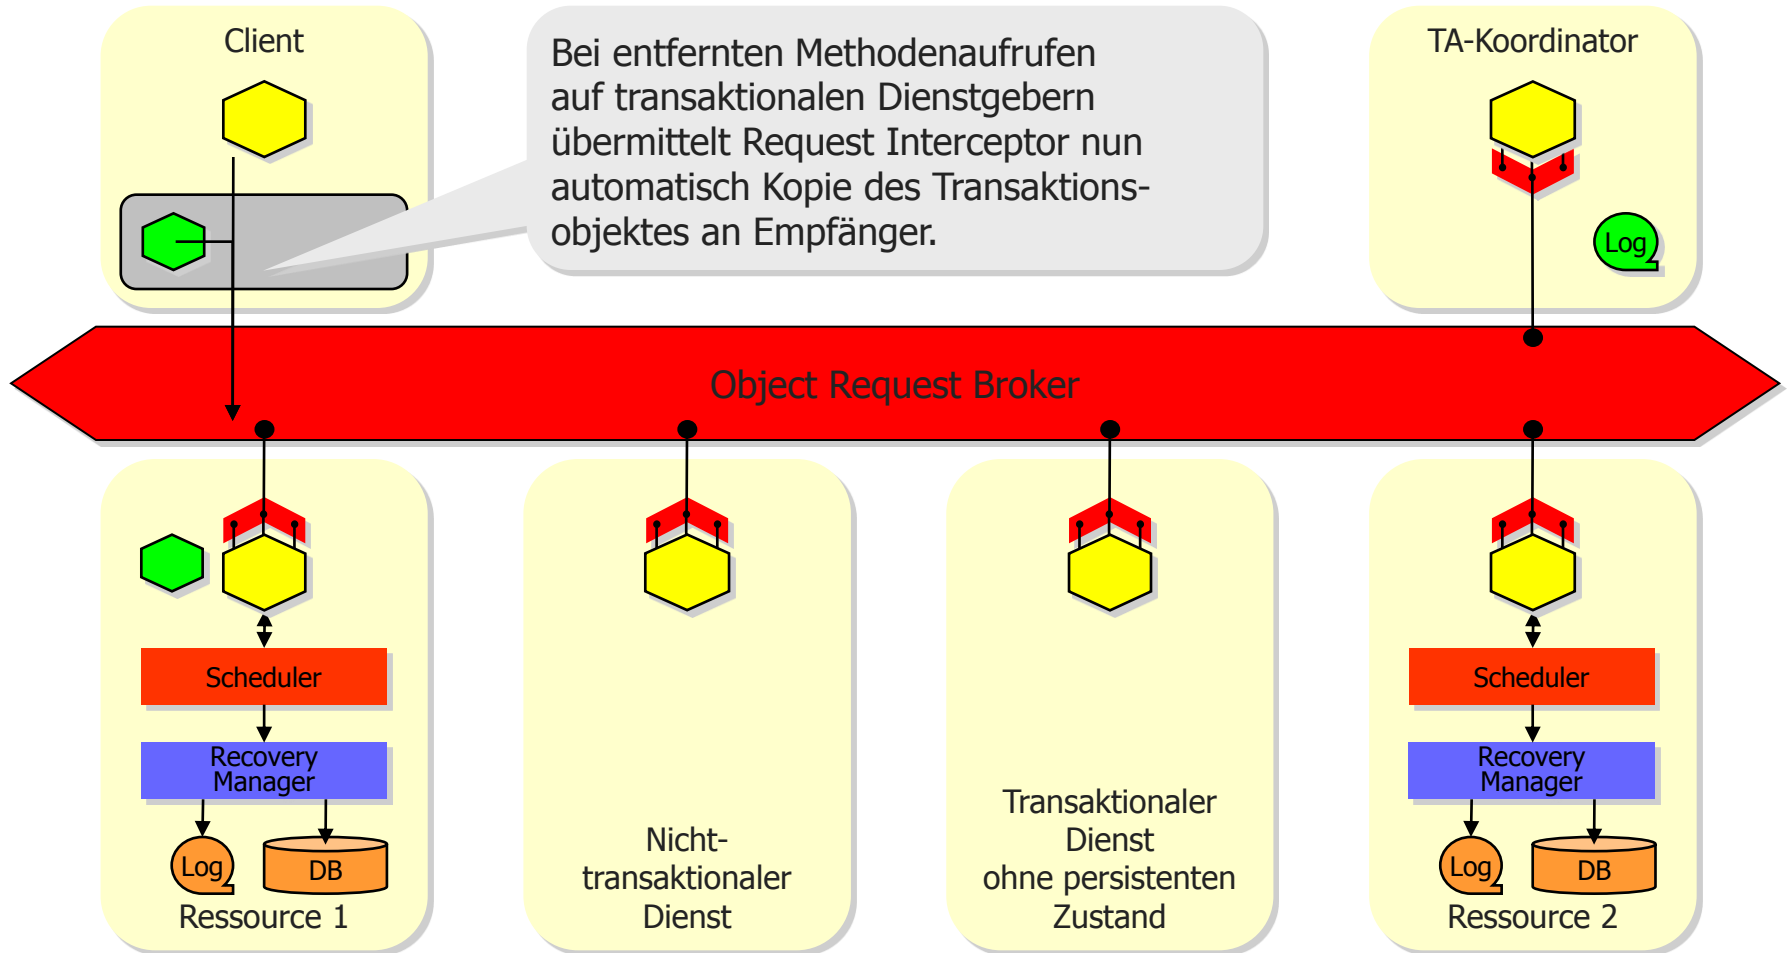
Client

Bei entfernten Methodenaufrufen auf transaktionalen Dienstgebern übermittelt Request Interceptor nun automatisch Kopie des Transaktionsobjektes an Empfänger.

TA-Koordinator

Log

Object Request Broker

Scheduler

Recovery Manager

Log

DB

Ressource 1

Nicht-transaktionaler Dienst

Transaktionaler Dienst ohne persistenten Zustand

Scheduler

Recovery Manager

Log

DB

Ressource 2